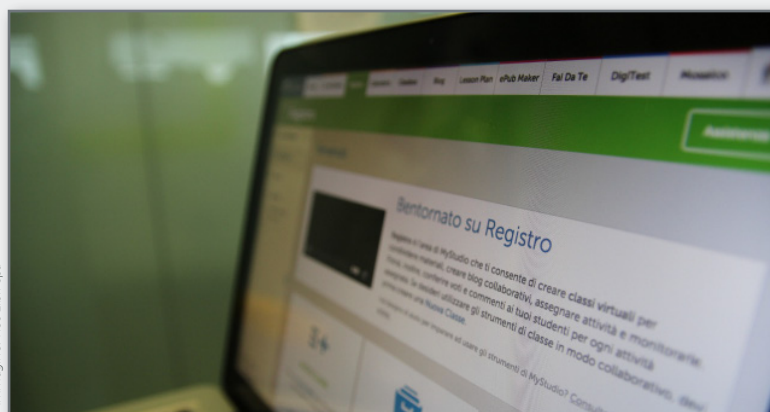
Blog Lesson Plan ePub Maker Fai Da Te DigiTest

Bentornato su Registro

Registro è l'area di MyStudio che ti consente di creare classi virtuali per condividere materiali, creare blog collaborativi, assegnare attività e monitorarle. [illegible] contenere voti e commenti ai tuoi studenti per ogni attività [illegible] utilizzare gli strumenti di classe in modo collaborativo. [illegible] Nuova Classe.

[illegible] gli strumenti di MyStudio? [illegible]